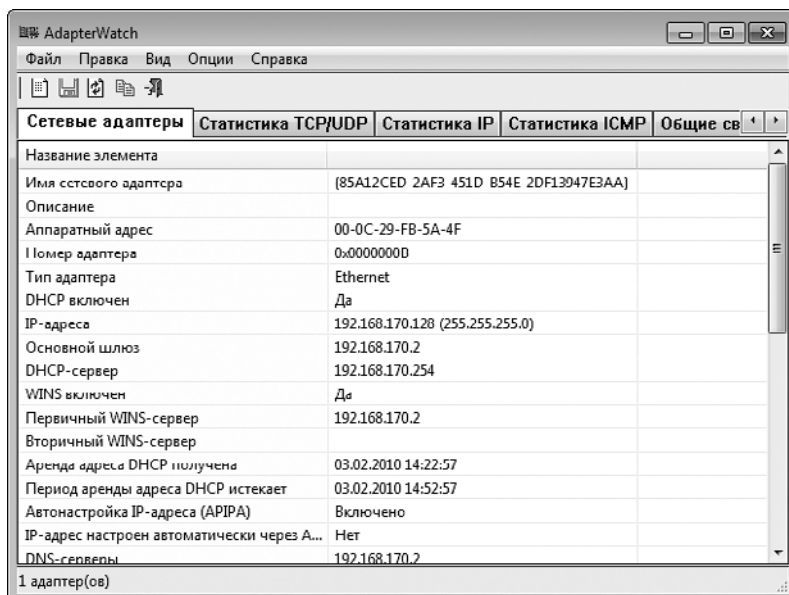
AdapterWatch

Файл Правка Вид Опции Справка

Сетевые адаптеры | Статистика TCP/UDP | Статистика IP | Статистика ICMP | Общие св

| Название элемента | |
|---|---|
| Имя сетевого адаптера | {85A12CED 2AF3 451D B54E 2DF13947E3AA} |
| Описание | |
| Аппаратный адрес | 00-0C-29-FB-5A-4F |
| Номер адаптера | 0x0000000D |
| Тип адаптера | Ethernet |
| DHCP включен | Да |
| IP-адреса | 192.168.170.128 (255.255.255.0) |
| Основной шлюз | 192.168.170.2 |
| DHCP-сервер | 192.168.170.254 |
| WINS включен | Да |
| Первичный WINS-сервер | 192.168.170.2 |
| Вторичный WINS-сервер | |
| Аренда адреса DHCP получена | 03.02.2010 14:22:57 |
| Период аренды адреса DHCP истекает | 03.02.2010 14:52:57 |
| Автонастройка IP-адреса (APIPA) | Включено |
| IP-адрес настроен автоматически через A... | Нет |
| DNS-серверы | 192.168.170.2 |

1 адаптер(ов)